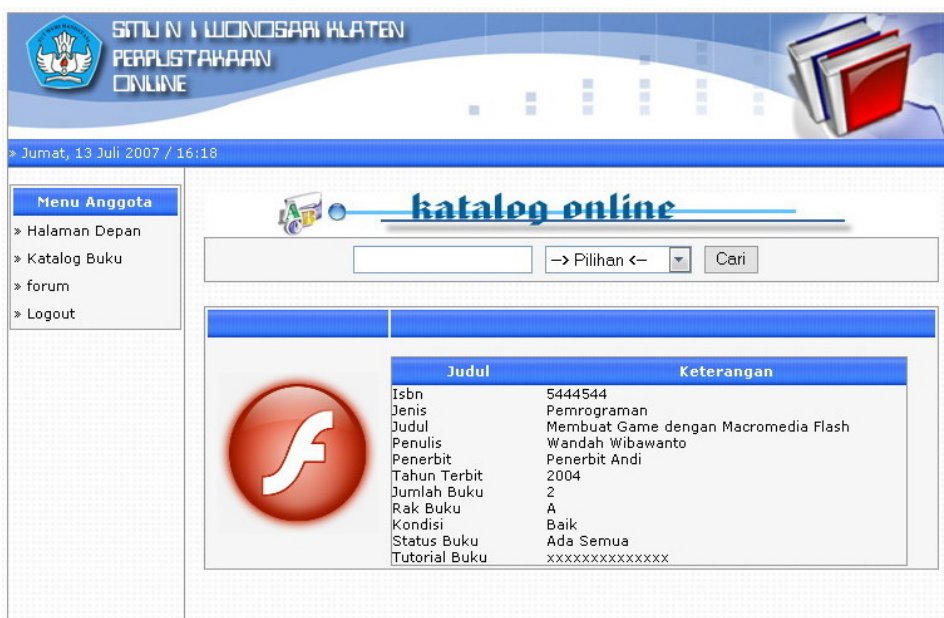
SMU N I WONOSARI KLATEN
PERPUSTAKAAN
ONLINE

» Jumat, 13 Juli 2007 / 16:18

Menu Anggota
» Halaman Depan
» Katalog Buku
» forum
» Logout

katalog online

—> Pilihan <— Cari

| Judul | Keterangan |
|---|---|
| Isbn | 5444544 |
| Jenis | Pemrograman |
| Judul | Membuat Game dengan Macromedia Flash |
| Penulis | Wandah Wibawanto |
| Penerbit | Penerbit Andi |
| Tahun Terbit | 2004 |
| Jumlah Buku | 2 |
| Rak Buku | A |
| Kondisi | Baik |
| Status Buku | Ada Semua |
| Tutorial Buku | xxxxxxxxxxxxxx |